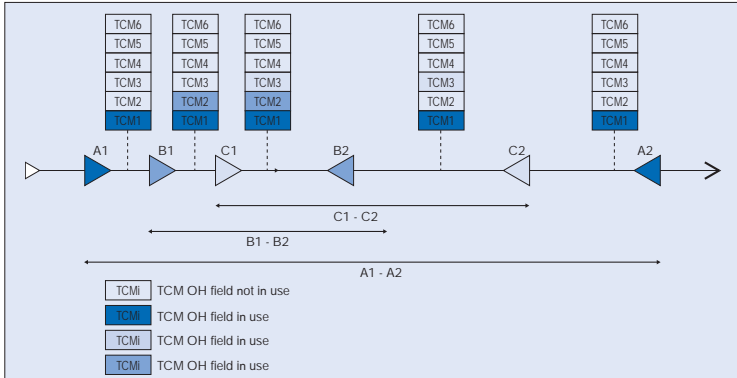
TCM6
TCM5
TCM4
TCM3
TCM2
TCM1

TCM6
TCM5
TCM4
TCM3
TCM2
TCM1

TCM6
TCM5
TCM4
TCM3
TCM2
TCM1

TCM6
TCM5
TCM4
TCM3
TCM2
TCM1

TCM6
TCM5
TCM4
TCM3
TCM2
TCM1

A1 B1 C1 B2 C2 A2

C1 - C2

B1 - B2

A1 - A2

TCMi TCM OH field not in use

TCMi TCM OH field in use

TCMi TCM OH field in use

TCMi TCM OH field in use